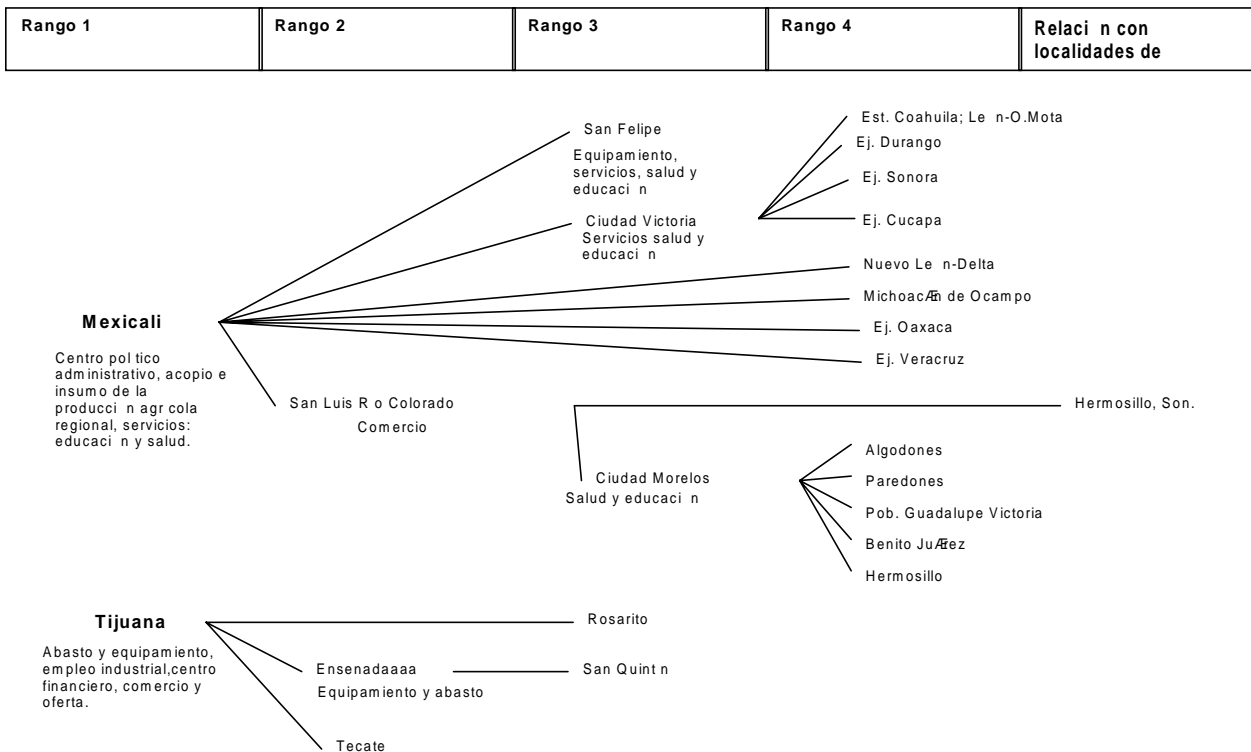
| Rango 1 | Rango 2 | Rango 3 | Rango 4 | Relaci n con localidades de |
|---|---|---|---|---|

San Felipe
Equipamiento, servicios, salud y educaci n

Est. Coahuila; Le n-O.Mota
Ej. Durango
Ej. Sonora
Ej. Cucapa

Ciudad Victoria
Servicios salud y educaci n

Nuevo Le n-Delta
MichoacÆn de Ocampo
Ej. Oaxaca
Ej. Veracruz

Mexicali
Centro pol tico administrativo, acopio e insumo de la producci n agr cola regional, servicios: educaci n y salud.

San Luis R o Colorado
Comercio

Hermosillo, Son.

Ciudad Morelos
Salud y educaci n

Algodones
Paredones
Pob. Guadalupe Victoria
Benito JuÆez
Hermosillo

Tijuana
Abasto y equipamiento, empleo industrial,centro financiero, comercio y oferta.

Rosarito

Ensenadaaaa
Equipamiento y abasto

San Quint n

Tecate